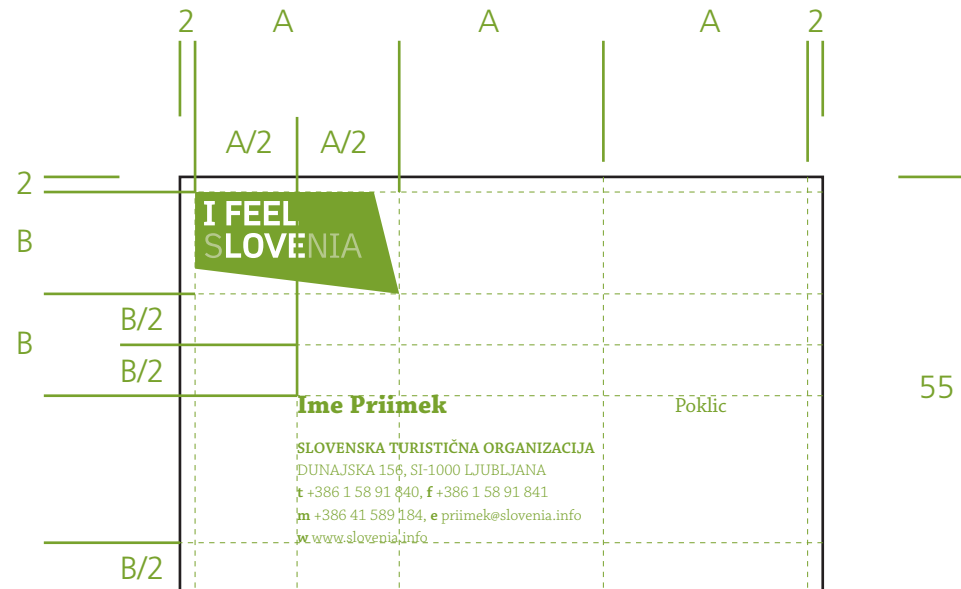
2 A A A 2

A/2 A/2

2

B

B/2

B

B/2

55

I FEEL
SLOVENIA

Ime Priimek

Poklic

SLOVENSKA TURISTIČNA ORGANIZACIJA
DUNAJSKA 156, SI-1000 LJUBLJANA
t +386 1 58 91 840, f +386 1 58 91 841
m +386 41 589 184, e priimek@slovenia.info
w www.slovenia.info

B/2